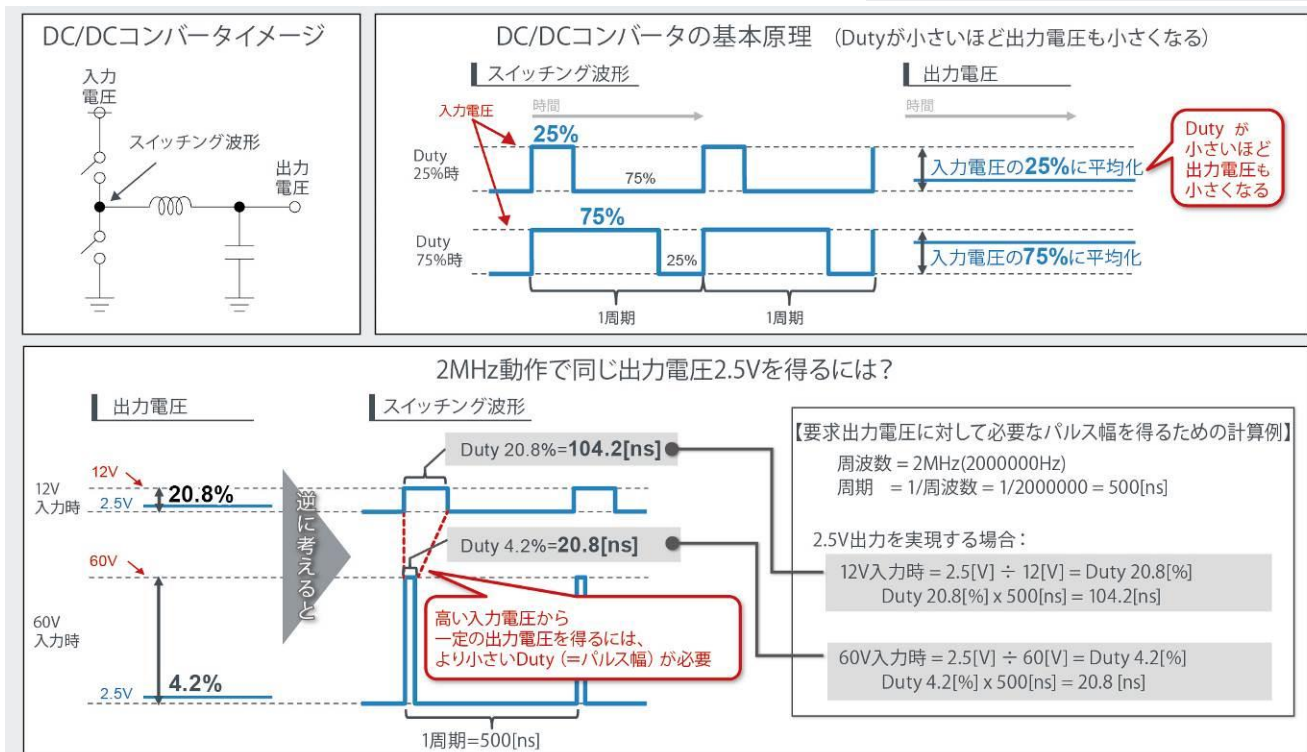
DC/DCコンバータイメージ

入力電圧

スイッチング波形

出力電圧

DC/DCコンバータの基本原理 (Dutyが小さいほど出力電圧も小さくなる)

スイッチング波形

出力電圧

入力電圧

時間

時間

Duty 25%時

25%

75%

入力電圧の25%に平均化

Duty が小さいほど出力電圧も小さくなる

Duty 75%時

75%

25%

入力電圧の75%に平均化

1周期

1周期

2MHz動作で同じ出力電圧2.5Vを得るには?

出力電圧

スイッチング波形

12V

12V 入力時

2.5V

20.8%

逆に考えると

Duty 20.8%=104.2[ns]

Duty 4.2%=20.8[ns]

60V

60V 入力時

2.5V

4.2%

高い入力電圧から一定の出力電圧を得るには、より小さいDuty (=パルス幅) が必要

1周期=500[ns]

【要求出力電圧に対して必要なパルス幅を得るための計算例】

周波数 = 2MHz(2000000Hz)

周期 = 1/周波数 = 1/2000000 = 500[ns]

2.5V出力を実現する場合:

12V入力時 = 2.5[V] ÷ 12[V] = Duty 20.8[%]

Duty 20.8[%] x 500[ns] = 104.2[ns]

60V入力時 = 2.5[V] ÷ 60[V] = Duty 4.2[%]

Duty 4.2[%] x 500[ns] = 20.8 [ns]